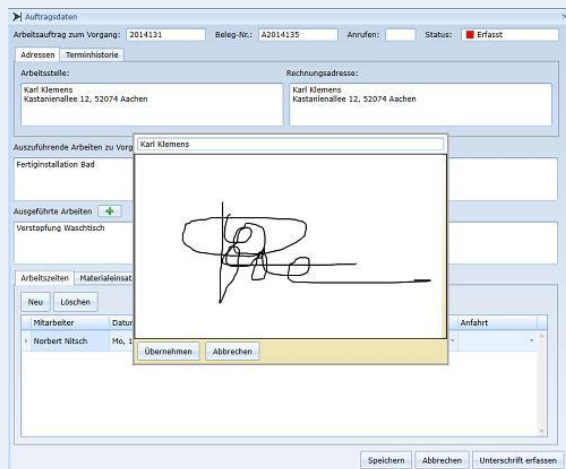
Auftragsdaten

Arbeitsauftrag zum Vorgang: 2014131 Beleg-Nr.: A2014135 Anrufen: Status: Erfasst

Adressen | Terminhistorie

Arbeitsstelle:
Karl Klemens
Kastanienallee 12, 52074 Aachen

Rechnungsadresse:
Karl Klemens
Kastanienallee 12, 52074 Aachen

Auszuführende Arbeiten zu Vorg
Fertiginstallation Bad

Ausgeführte Arbeiten +
Verstopfung Waschtisch

Arbeitszeiten | Materialeinsat

Neu | Löschen

| Mitarbeiter | Datum | Anfahrt |
|---|---|---|
| Norbert Nitsch | Mo, 1 | |

Karl Klemens

Übernehmen | Abbrechen

Speichern | Abbrechen | Unterschrift erfassen